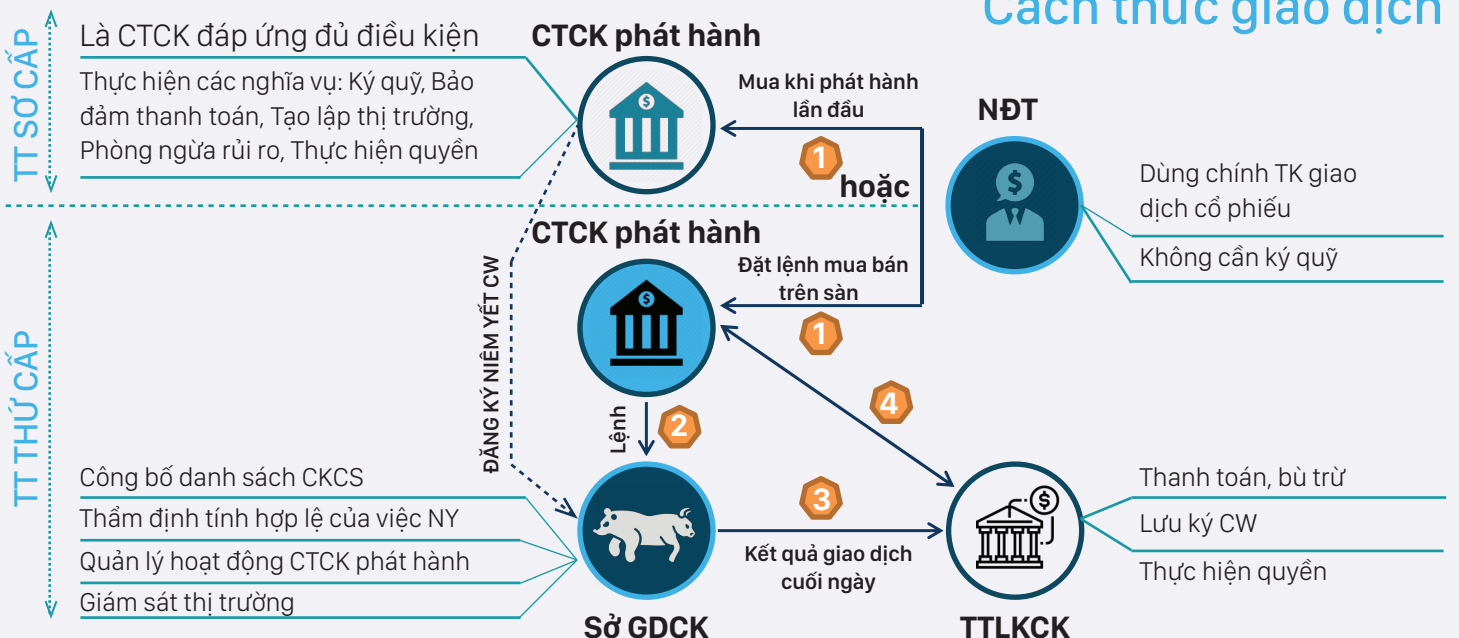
Cách thức giao dịch

TT SƠ CẤP

Là CTCK đáp ứng đủ điều kiện

Thực hiện các nghĩa vụ: Ký quỹ, Bảo đảm thanh toán, Tạo lập thị trường, Phòng ngừa rủi ro, Thực hiện quyền

CTCK phát hành

Mua khi phát hành lần đầu

1

hoặc

NĐT

Dùng chính TK giao dịch cổ phiếu

Không cần ký quỹ

TT THỨ CẤP

ĐĂNG KÝ NIÊM YẾT CW

CTCK phát hành

Đặt lệnh mua bán trên sàn

1

4

Lệnh

2

Công bố danh sách CKCS

Thẩm định tính hợp lệ của việc NY

Quản lý hoạt động CTCK phát hành

Giám sát thị trường

3

Kết quả giao dịch cuối ngày

Thanh toán, bù trừ

Lưu ký CW

Thực hiện quyền

Sở GDCK

TTLKCK